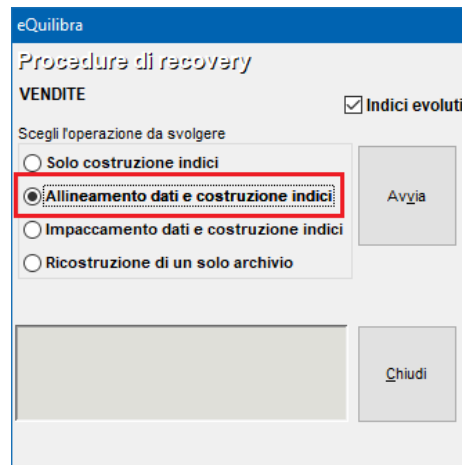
eQuilibra

Procedure di recovery

VENDITE

Indici evoluti

Scegli l'operazione da svolgere

Solo costruzione indici

Allineamento dati e costruzione indici

Impaccamento dati e costruzione indici

Ricostruzione di un solo archivio

Avvia

Chiudi